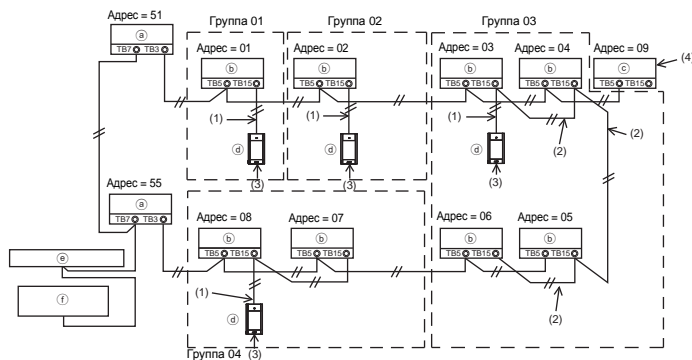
Адрес = 51
ⓐ
TB7 TB3

Группа 01
Адрес = 01
ⓑ
TB5 TB15
(1)
ⓓ
(3)

Группа 02
Адрес = 02
ⓑ
TB5 TB15
(1)
ⓓ
(3)

Группа 03
Адрес = 03
ⓑ
TB5 TB15
Адрес = 04
ⓑ
TB5 TB15
Адрес = 09
ⓒ
TB5 TB15
(4)
(1)
ⓓ
(3)
(2)
(2)

Адрес = 55
ⓐ
TB7 TB3

ⓔ
ⓕ

Адрес = 08
ⓑ
TB5 TB15
Адрес = 07
ⓑ
TB5 TB15
(1)
ⓓ
Группа 04 (3)

Адрес = 06
ⓑ
TB5 TB15
Адрес = 05
ⓑ
TB5 TB15
(2)